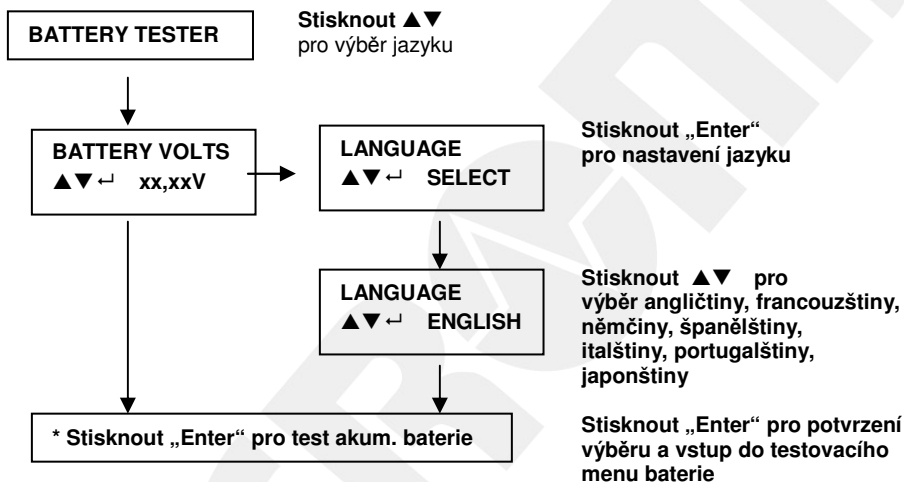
BATTERY TESTER

Stisknout ▲▼
pro výběr jazyku

BATTERY VOLTS
▲▼↵ xx,xxV

LANGUAGE
▲▼↵ SELECT

Stisknout „Enter“ pro nastavení jazyku

LANGUAGE
▲▼↵ ENGLISH

Stisknout ▲▼ pro výběr angličtiny, francouzštiny, němčiny, španělštiny, italštiny, portugalštiny, japonštiny

* Stisknout „Enter“ pro test akum. baterie

Stisknout „Enter“ pro potvrzení výběru a vstup do testovacího menu baterie